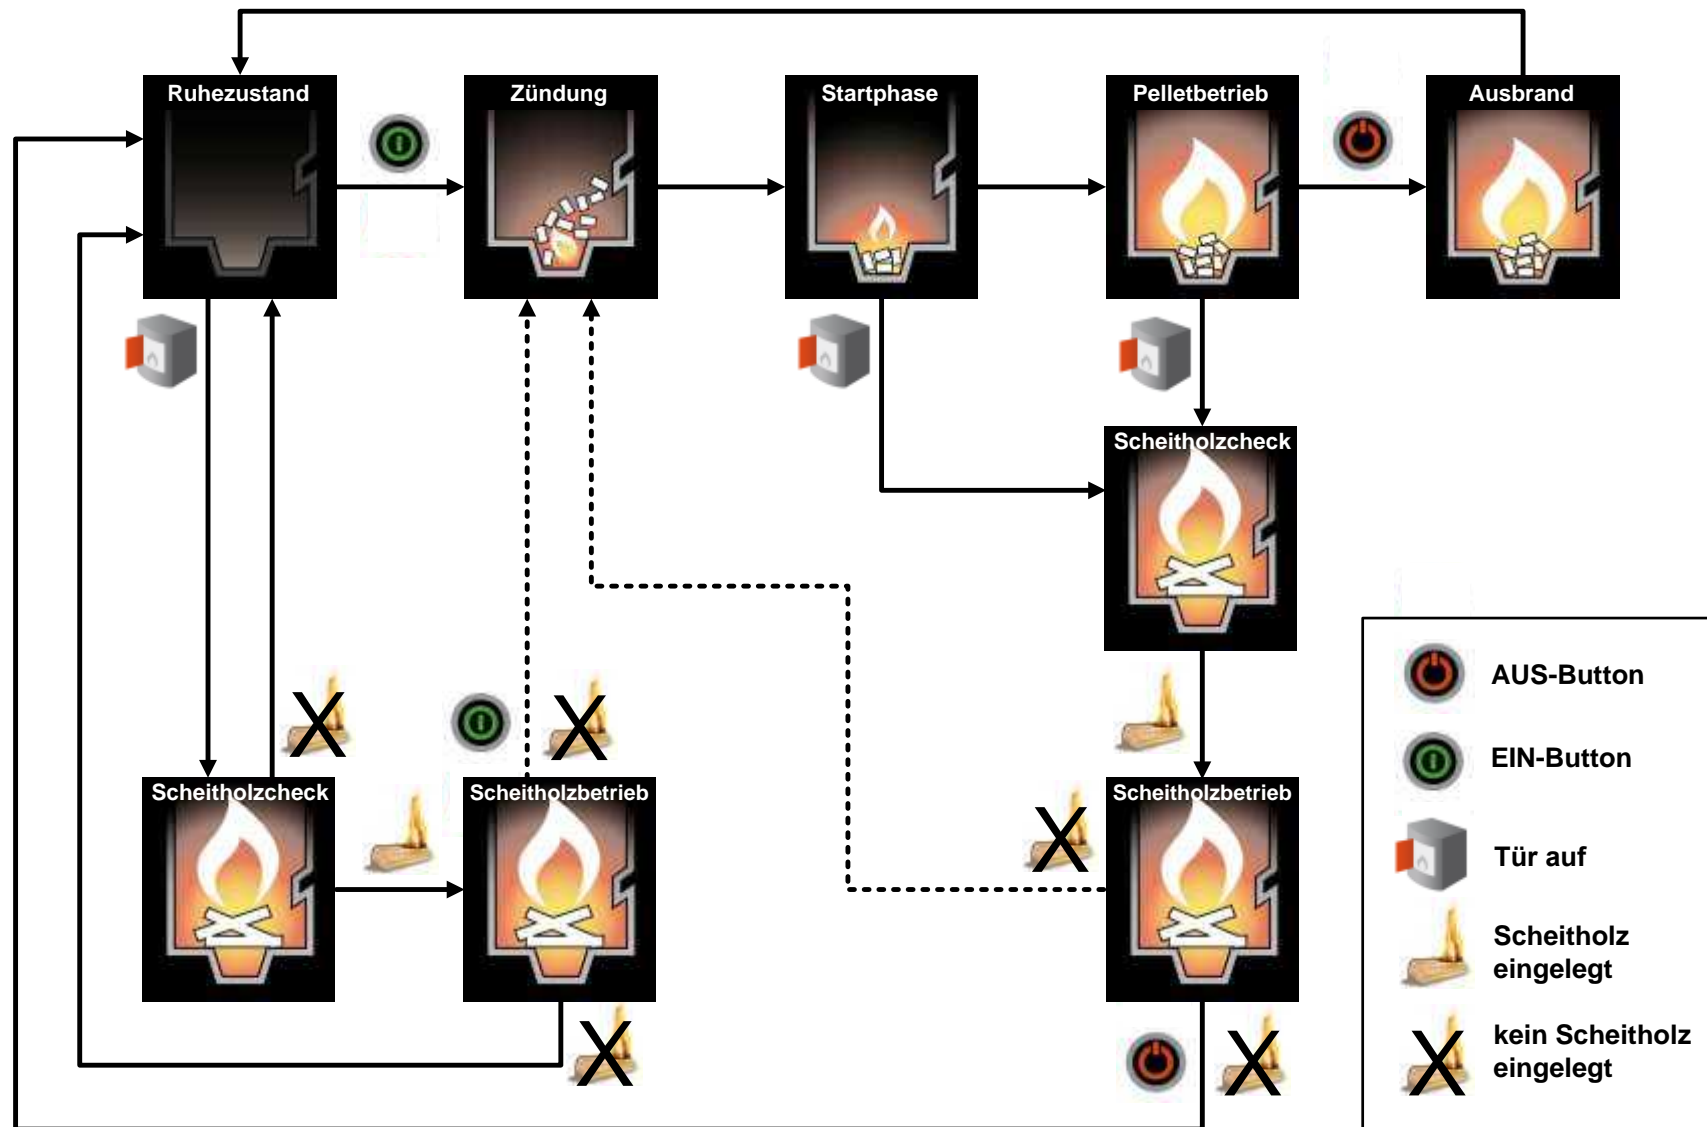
Ruhezustand

Zündung

Startphase

Pelletbetrieb

Ausbrand

Scheitholzcheck

Scheitholzcheck

Scheitholzbetrieb

Scheitholzbetrieb

AUS-Button

EIN-Button

Tür auf

Scheitholz eingelegt

kein Scheitholz eingelegt